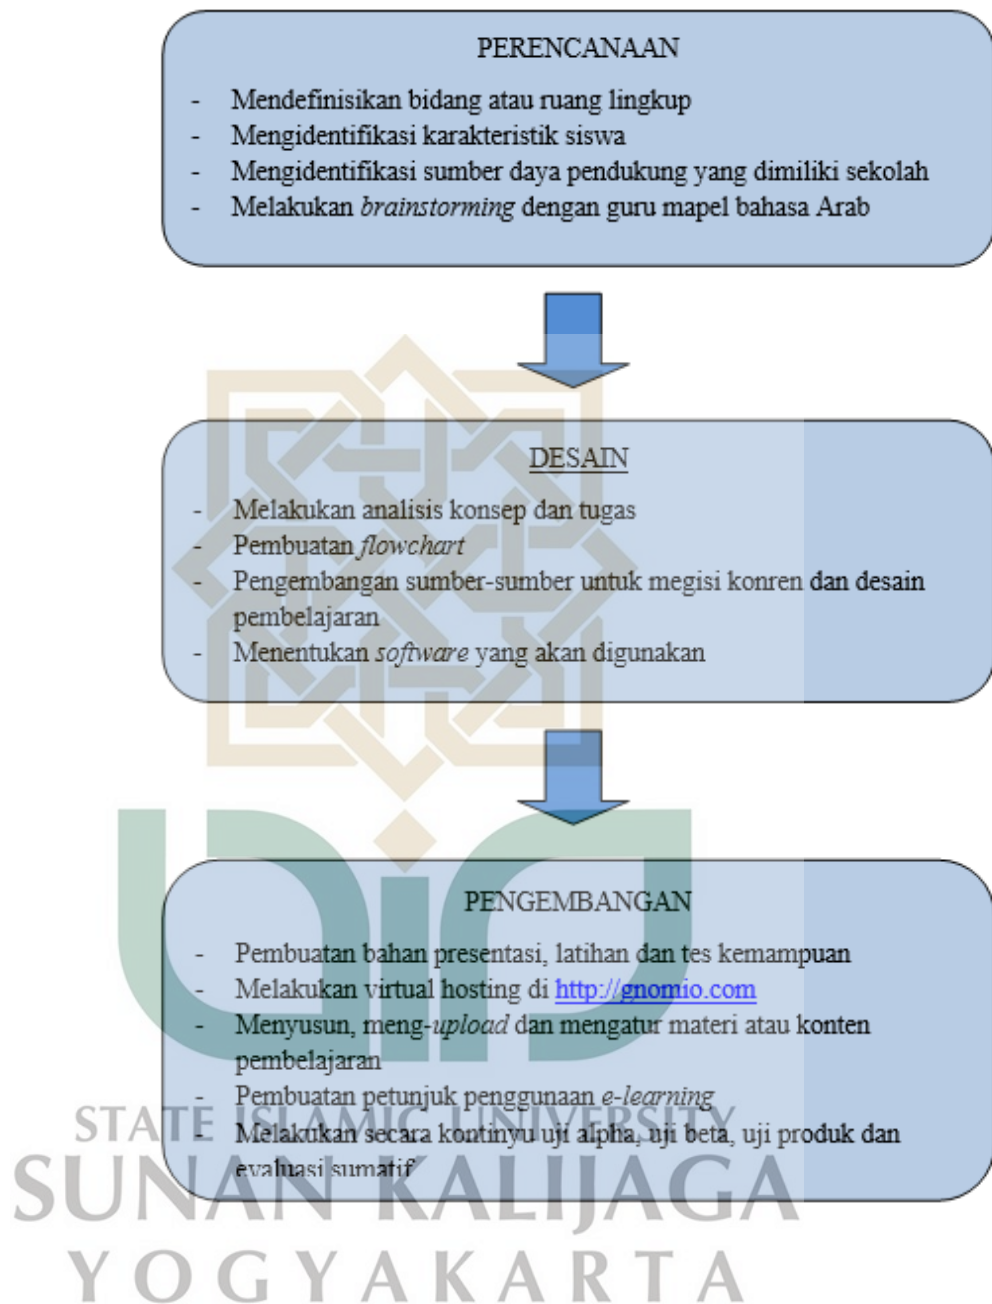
PERENCANAAN

- Mendefinisikan bidang atau ruang lingkup
- Mengidentifikasi karakteristik siswa
- Mengidentifikasi sumber daya pendukung yang dimiliki sekolah
- Melakukan *brainstorming* dengan guru mapel bahasa Arab

DESAIN

- Melakukan analisis konsep dan tugas
- Pembuatan *flowchart*
- Pengembangan sumber-sumber untuk megisi konren dan desain pembelajaran
- Menentukan *software* yang akan digunakan

PENGEMBANGAN

- Pembuatan bahan presentasi, latihan dan tes kemampuan
- Melakukan virtual hosting di http://gnomio.com
- Menyusun, meng-*upload* dan mengatur materi atau konten pembelajaran
- Pembuatan petunjuk penggunaan *e-learning*
- Melakukan secara kontinyu uji alpha, uji beta, uji produk dan evaluasi sumatif

STATE ISLAMIC UNIVERSITY
SUNAN KALIJAGA
YOGYAKARTA